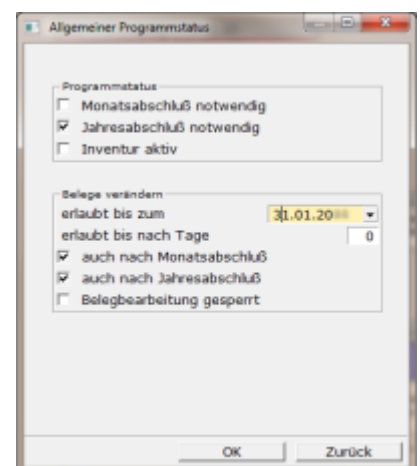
Allgemeiner Programmstatus

Programmstatus
Monatsabschluß notwendig
Jahresabschluß notwendig
Inventur aktiv

Belege verändern
erlaubt bis zum 31.01.20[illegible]
erlaubt bis nach Tage 0
auch nach Monatsabschluß
auch nach Jahresabschluß
Belegbearbeitung gesperrt

OK
Zurück